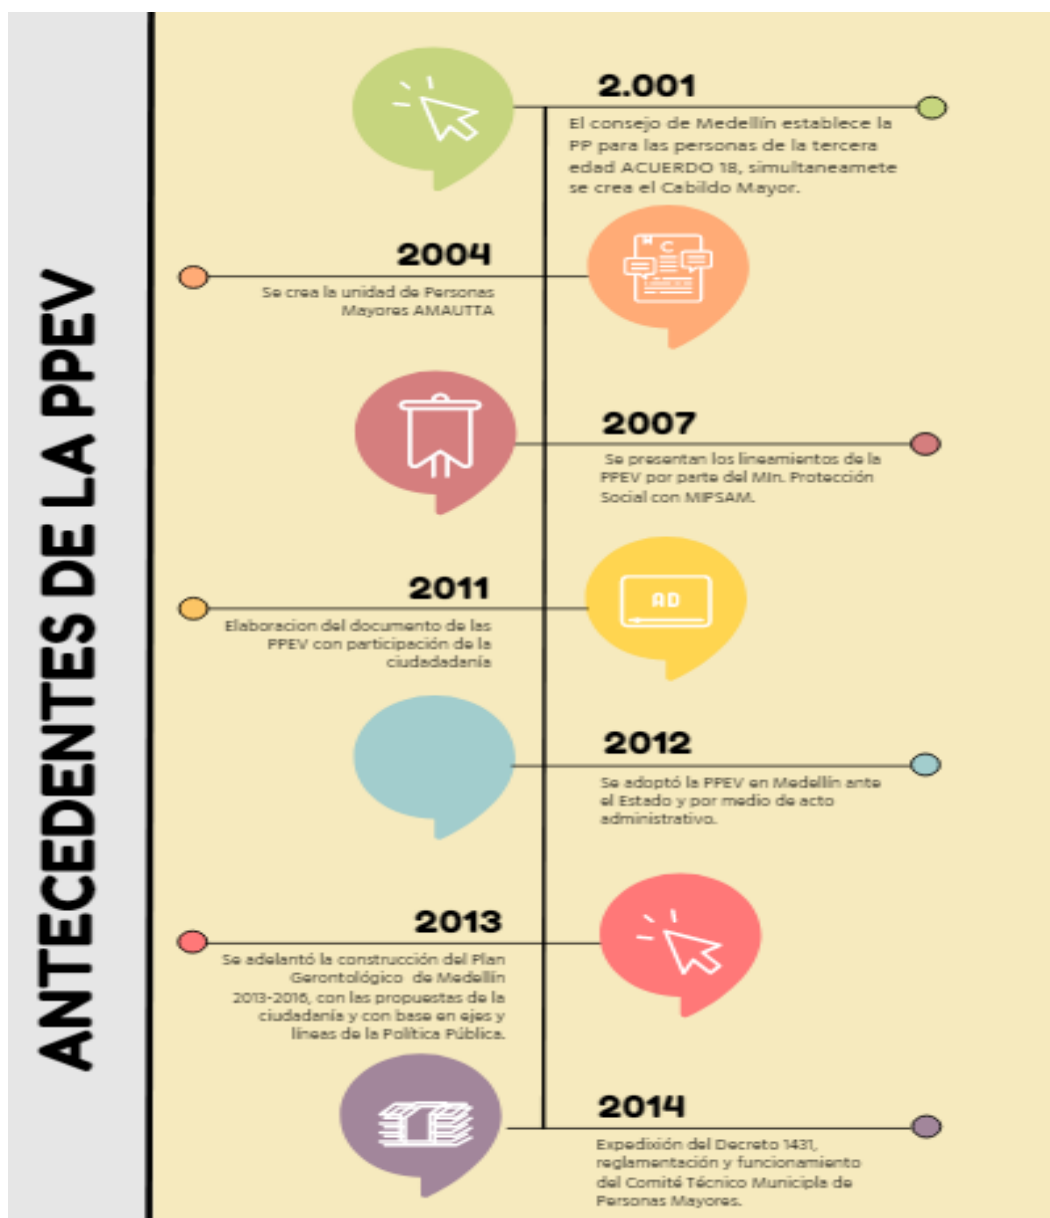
ANTECEDENTES DE LA PPEV

2.001
El consejo de Medellín establece la PP para las personas de la tercera edad ACUERDO 18, simultaneamete se crea el Cabildo Mayor.

2004
Se crea la unidad de Personas Mayores AMAUTTA

2007
Se presentan los lineamientos de la PPEV por parte del Min. Protección Social con MIPSAM.

2011
Elaboracion del documento de las PPEV con participación de la ciudadadanía

AD

2012
Se adoptó la PPEV en Medellín ante el Estado y por medio de acto administrativo.

2013
Se adelantó la construcción del Plan Gerontológico de Medellín 2013-2018, con las propuestas de la ciudadanía y con base en ejes y líneas de la Política Pública.

2014
Expedición del Decreto 1431, reglamentación y funcionamiento del Comité Técnico Municipla de Personas Mayores.